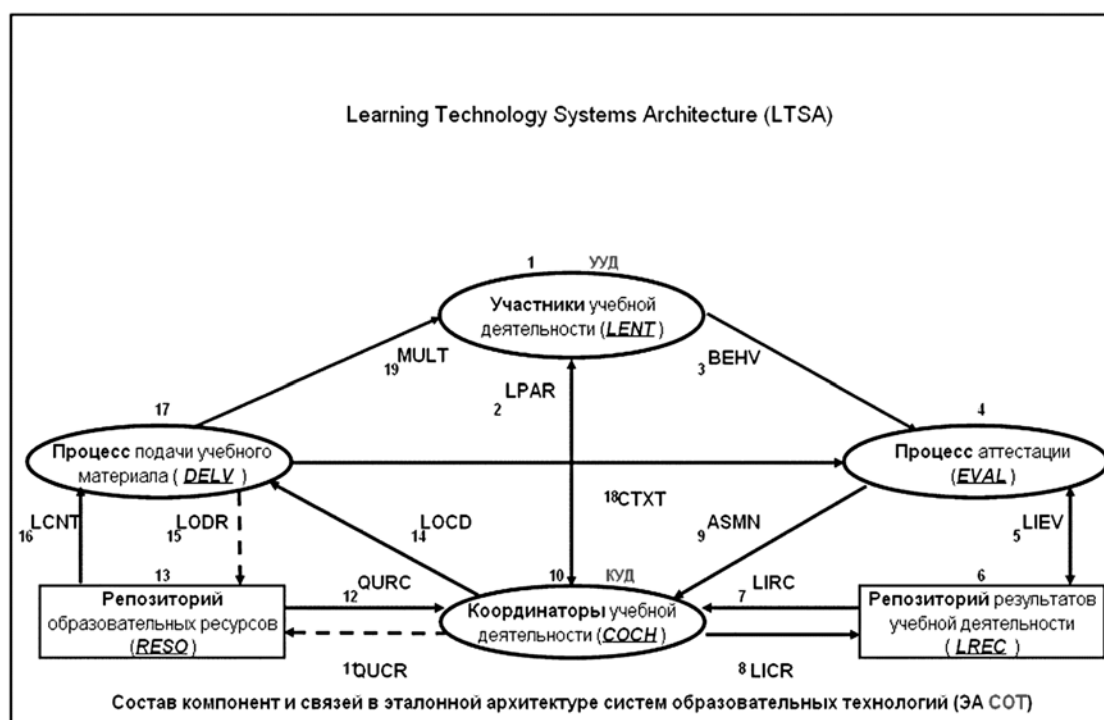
Learning Technology Systems Architecture (LTSA)

1 УУД

Участники учебной деятельности (LENT)

19 MULT

3 BEHV

2 LPAR

17

4

Процесс подачи учебного материала ( DELV )

Процесс аттестации (EVAL)

18 CTXT

16 LCNT

15 LODR

14 LOCD

9 ASMN

5 LIEV

13

10 КУД

6

Репозиторий образовательных ресурсов (RESO)

12 QURC

Координаторы учебной деятельности (COCH)

7 LIRC

Репозиторий результатов учебной деятельности ( LREC )

11 QUCR

8 LICR

Состав компонент и связей в эталонной архитектуре систем образовательных технологий (ЭА СОТ)